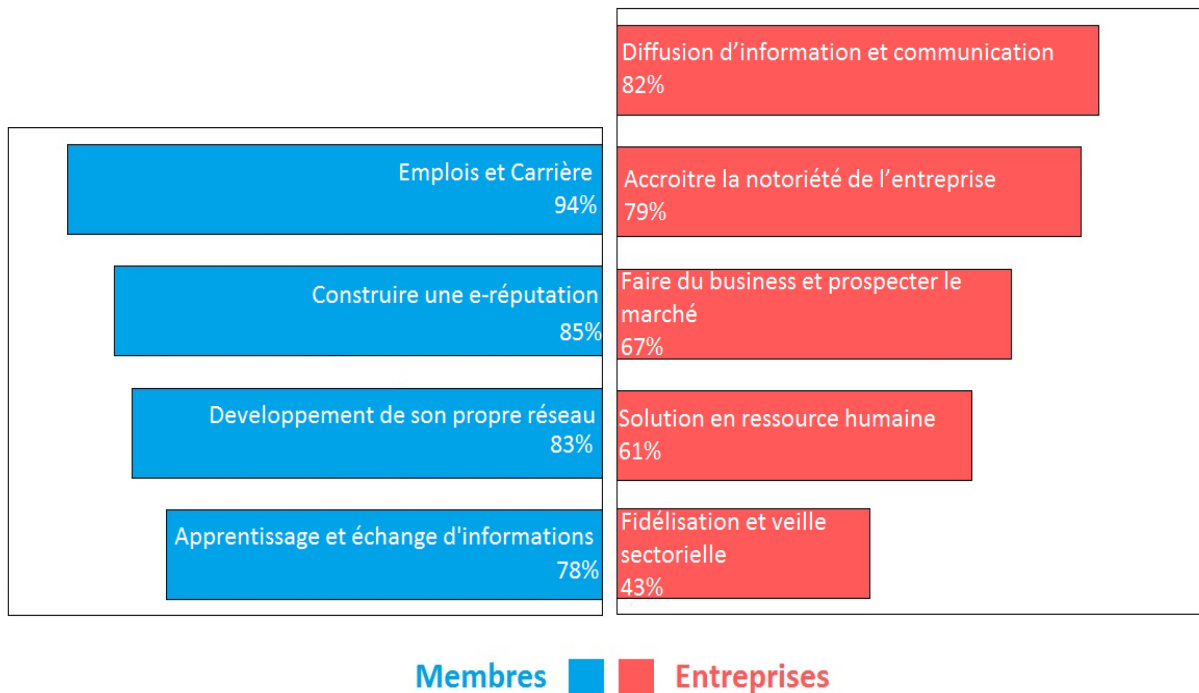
Diffusion d’information et communication
82%

Emplois et Carrière
94%

Accroitre la notoriété de l’entreprise
79%

Construire une e-réputation
85%

Faire du business et prospecter le marché
67%

Developpement de son propre réseau
83%

Solution en ressource humaine
61%

Apprentissage et échange d'informations
78%

Fidélisation et veille sectorielle
43%

Membres Entreprises